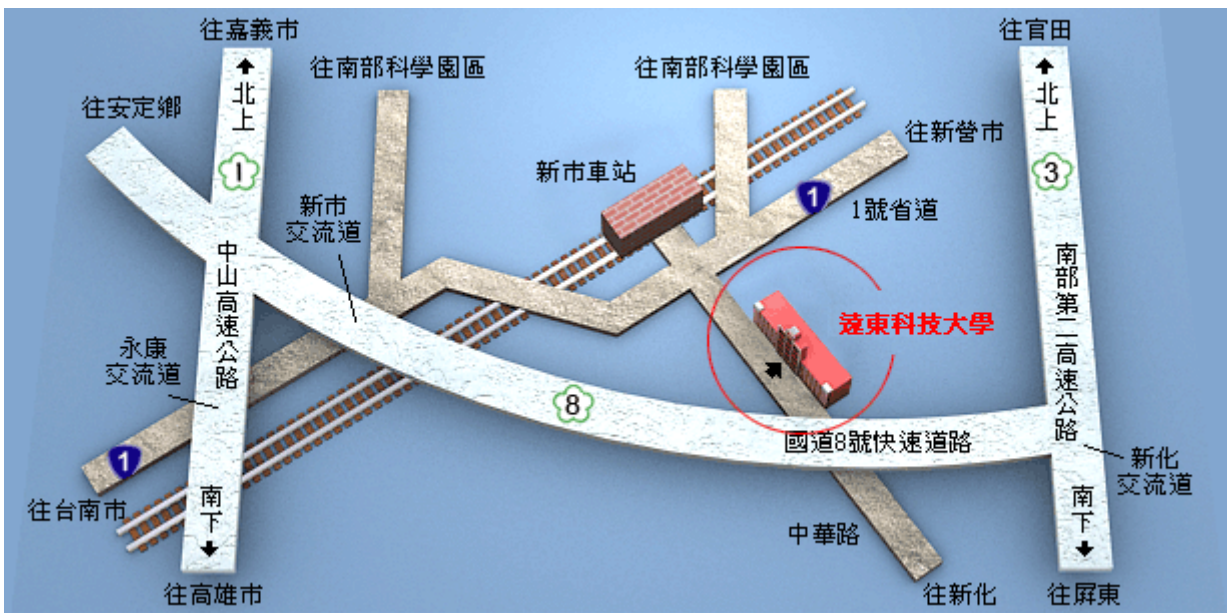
往嘉義市

往南部科學園區

往南部科學園區

往官田

往安定鄉

北上

北上

往新營市

新市車站

1

1

1號省道

3

新市
交流道

中山高速公路

南部第二高速公路

遠東科技大學

永康
交流道

8

1

國道8號快速道路

新化
交流道

往台南市

南下

南下

中華路

往高雄市

往新化

往屏東